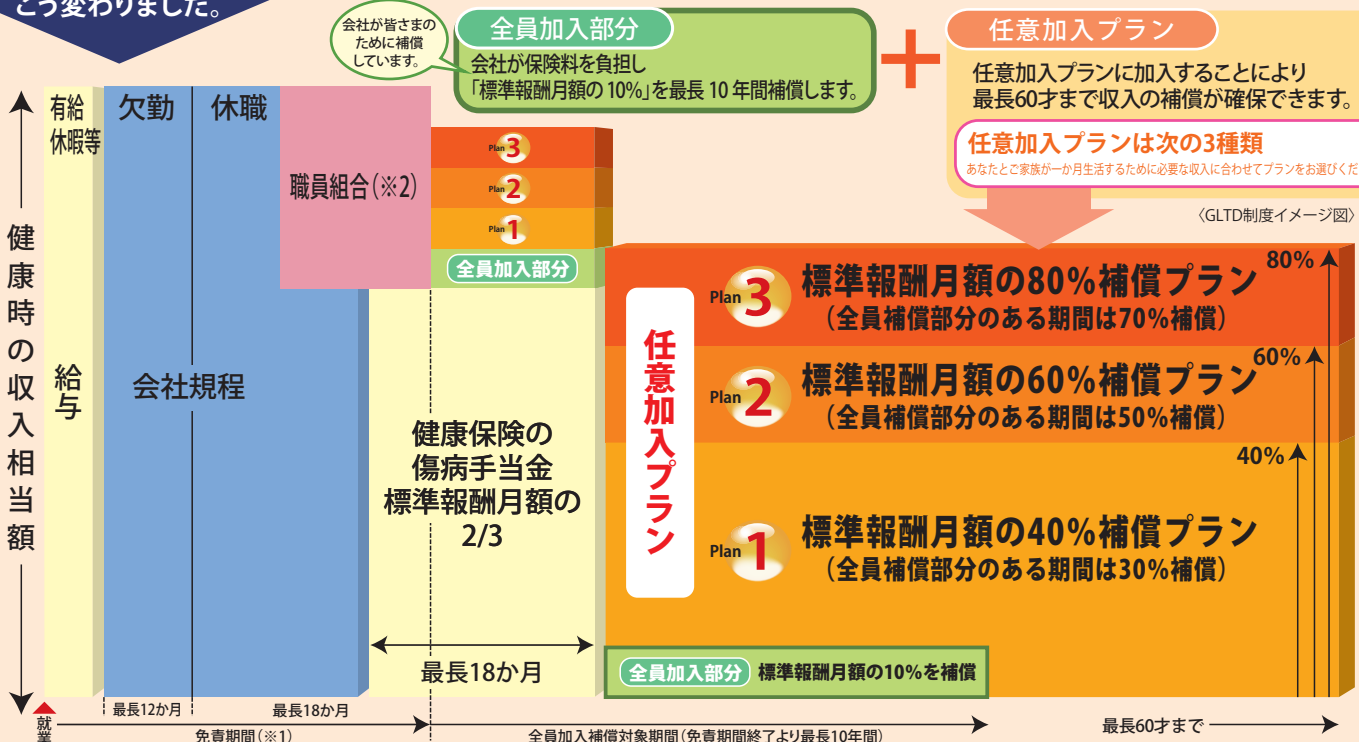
こう変わりました。

会社が皆さまのために補償しています。

全員加入部分
会社が保険料を負担し「標準報酬月額の 10%」を最長 10 年間補償します。

任意加入プラン
任意加入プランに加入することにより最長60才まで収入の補償が確保できます。
任意加入プランは次の3種類
あなたとご家族が一か月生活するために必要な収入に合わせてプランをお選びくだ

〈GLTD制度イメージ図〉

健康時の収入相当額

有給休暇等
給与

欠勤
休職
会社規程

職員組合（※2）

Plan 3
Plan 2
Plan 1
全員加入部分

健康保険の傷病手当金
標準報酬月額の 2/3

任意加入プラン

Plan 3 標準報酬月額の80%補償プラン（全員補償部分のある期間は70%補償）
Plan 2 標準報酬月額の60%補償プラン（全員補償部分のある期間は50%補償）
Plan 1 標準報酬月額の40%補償プラン（全員補償部分のある期間は30%補償）

80%
60%
40%

全員加入部分 標準報酬月額の10%を補償

最長18か月

就業
最長12か月
最長18か月
免責期間（※1）
全員加入補償対象期間（免責期間終了より最長10年間）
最長60才まで